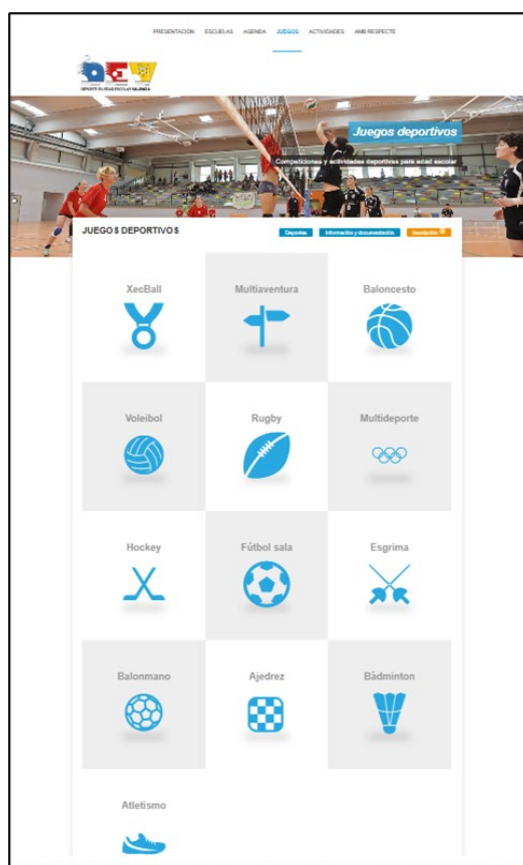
PRESENTACIÓN ESCUELAS AGENDA JUEGOS ACTIVIDADES AMB RESPECTE

DEPORTE EN EDAD ESCOLAR VALENCIA

Juegos deportivos

Competiciones y actividades deportivas para edad escolar

JUEGOS DEPORTIVOS

Deportes Información y documentación Inscripción

XecBall

Multiaventura

Baloncesto

Voleibol

Rugby

Multideporte

Hockey

Fútbol sala

Esgrima

Balonmano

Ajedrez

Bàdminton

Atletismo